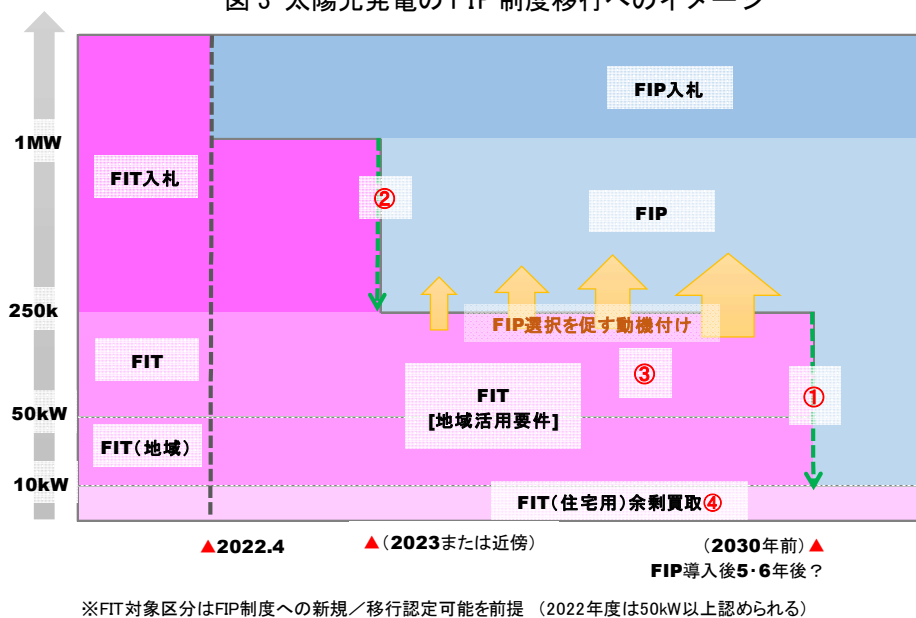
図３ 太陽光発電のFIP制度移行へのイメージ

1MW

250k

50kW

10kW

FIT入札

FIP入札

②

FIP

FIP選択を促す動機付け

FIT

FIT
[地域活用要件]

③

①

FIT（地域）

FIT（住宅用）余剰買取④

▲2022.4

▲（2023または近傍）

（2030年前）▲
FIP導入後5･6年後？

※FIT対象区分はFIP制度への新規／移行認定可能を前提 （2022年度は50kW以上認められる）